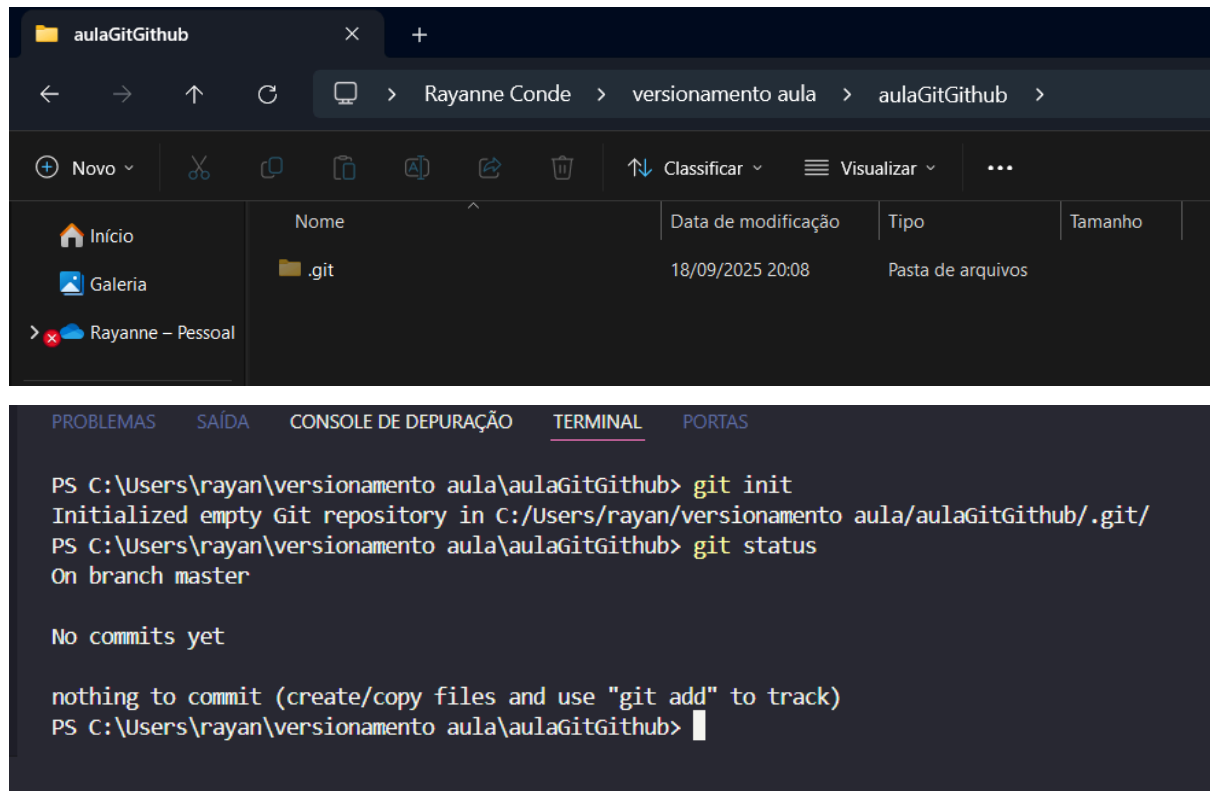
aulaGitGithub ×

Rayanne Conde > versionamento aula > aulaGitGithub >

Novo ˅ Classificar ˅ Visualizar ˅ •••

Início
Galeria
Rayanne – Pessoal

| Nome | Data de modificação | Tipo | Tamanho |
|---|---|---|---|
| .git | 18/09/2025 20:08 | Pasta de arquivos | |

PROBLEMAS SAÍDA CONSOLE DE DEPURAÇÃO TERMINAL PORTAS

PS C:\Users\rayan\versionamento aula\aulaGitGithub> git init
Initialized empty Git repository in C:/Users/rayan/versionamento aula/aulaGitGithub/.git/
PS C:\Users\rayan\versionamento aula\aulaGitGithub> git status
On branch master

No commits yet

nothing to commit (create/copy files and use "git add" to track)
PS C:\Users\rayan\versionamento aula\aulaGitGithub>